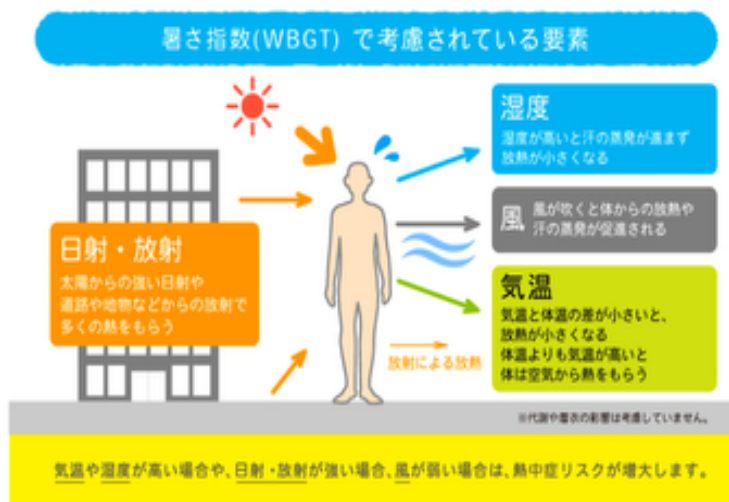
暑さ指数(WBGT) で考慮されている要素

日射・放射

太陽からの強い日射や道路や地物などからの放射で多くの熱をもらう

湿度

湿度が高いと汗の蒸発が進まず放熱が小さくなる

風

風が吹くと体からの放熱や汗の蒸発が促進される

気温

気温と体温の差が小さいと、放熱が小さくなる
体温よりも気温が高いと体は空気から熱をもらう

放射による放熱

※代謝や着衣の影響は考慮していません。

気温や湿度が高い場合や、日射・放射が強い場合、風が弱い場合は、熱中症リスクが増大します。